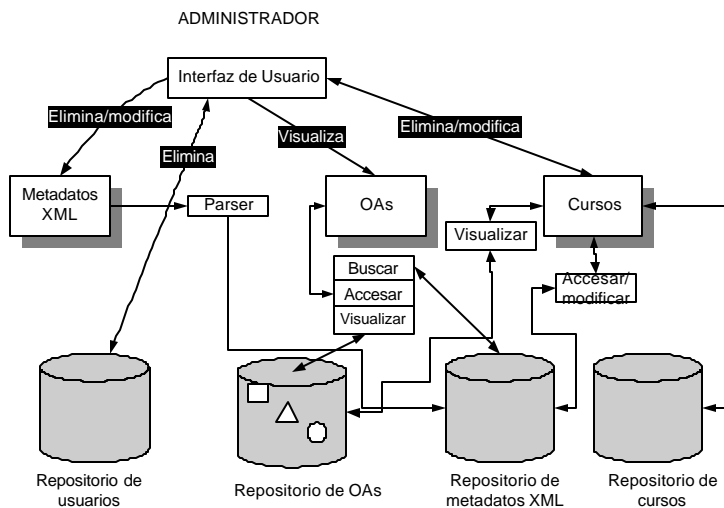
ADMINISTRADOR

Interfaz de Usuario

Elimina/modifica

Elimina

Visualiza

Elimina/modifica

Metadatos XML

Parser

OAs

Cursos

Visualizar

Buscar

Accesar

Visualizar

Accesar/ modificar

Repositorio de usuarios

Repositorio de OAs

Repositorio de metadatos XML

Repositorio de cursos